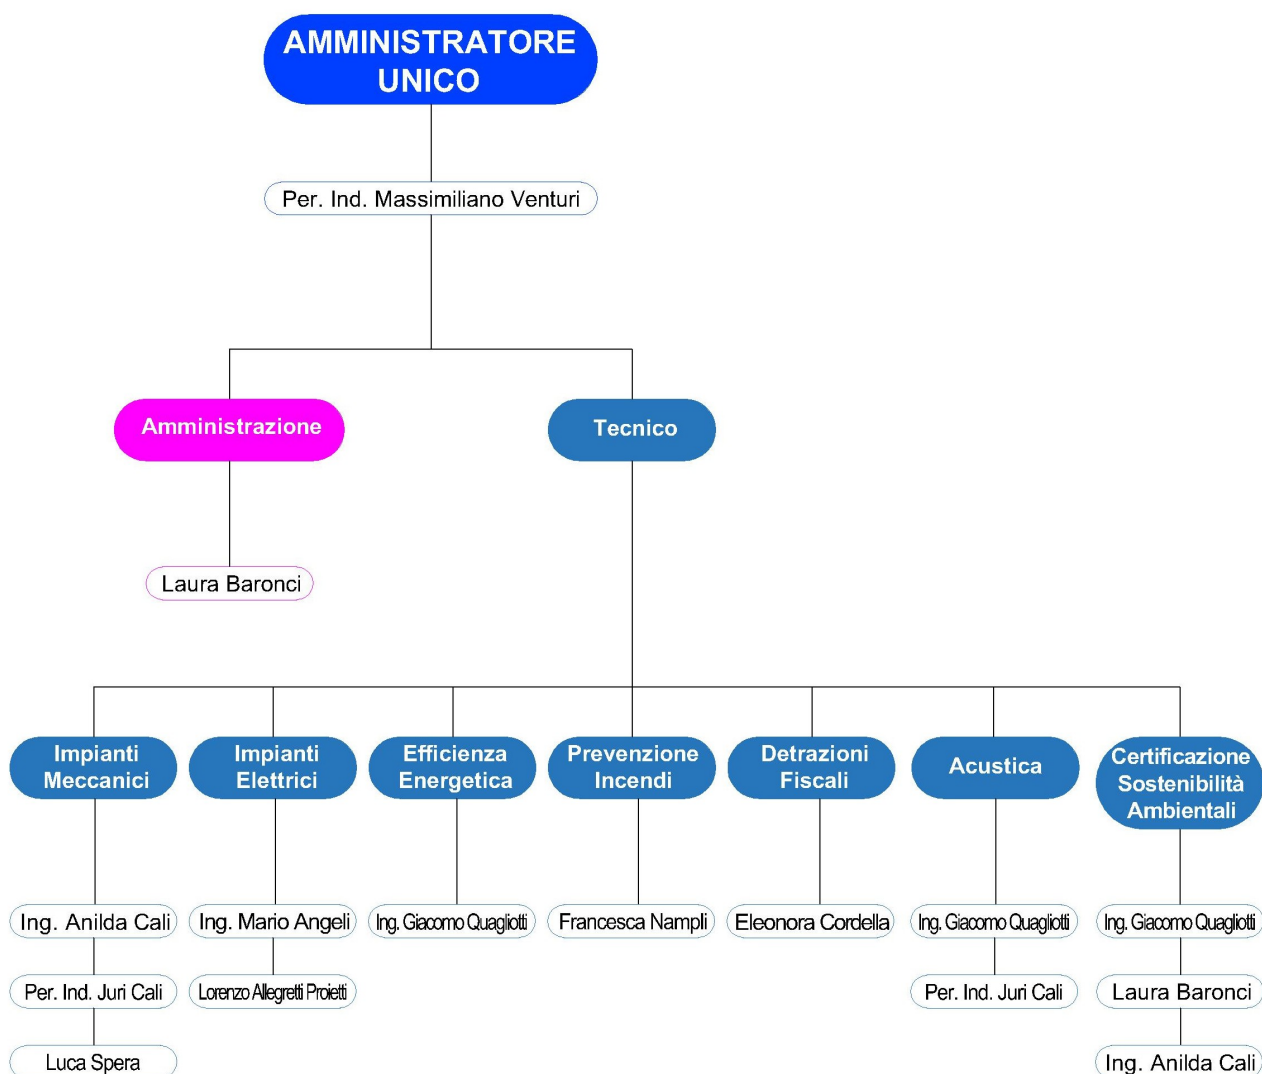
AMMINISTRATORE UNICO

Per. Ind. Massimiliano Venturi

Amministrazione

Laura Baronci

Tecnico

Impianti Meccanici

Ing. Anilda Cali

Per. Ind. Juri Cali

Luca Spera

Impianti Elettrici

Ing. Mario Angeli

Lorenzo Allegretti Proietti

Efficienza Energetica

Ing. Giacomo Quagliotti

Prevenzione Incendi

Francesca Nampli

Detrazioni Fiscali

Eleonora Cordella

Acustica

Ing. Giacomo Quagliotti

Per. Ind. Juri Cali

Certificazione Sostenibilità Ambientali

Ing. Giacomo Quagliotti

Laura Baronci

Ing. Anilda Cali